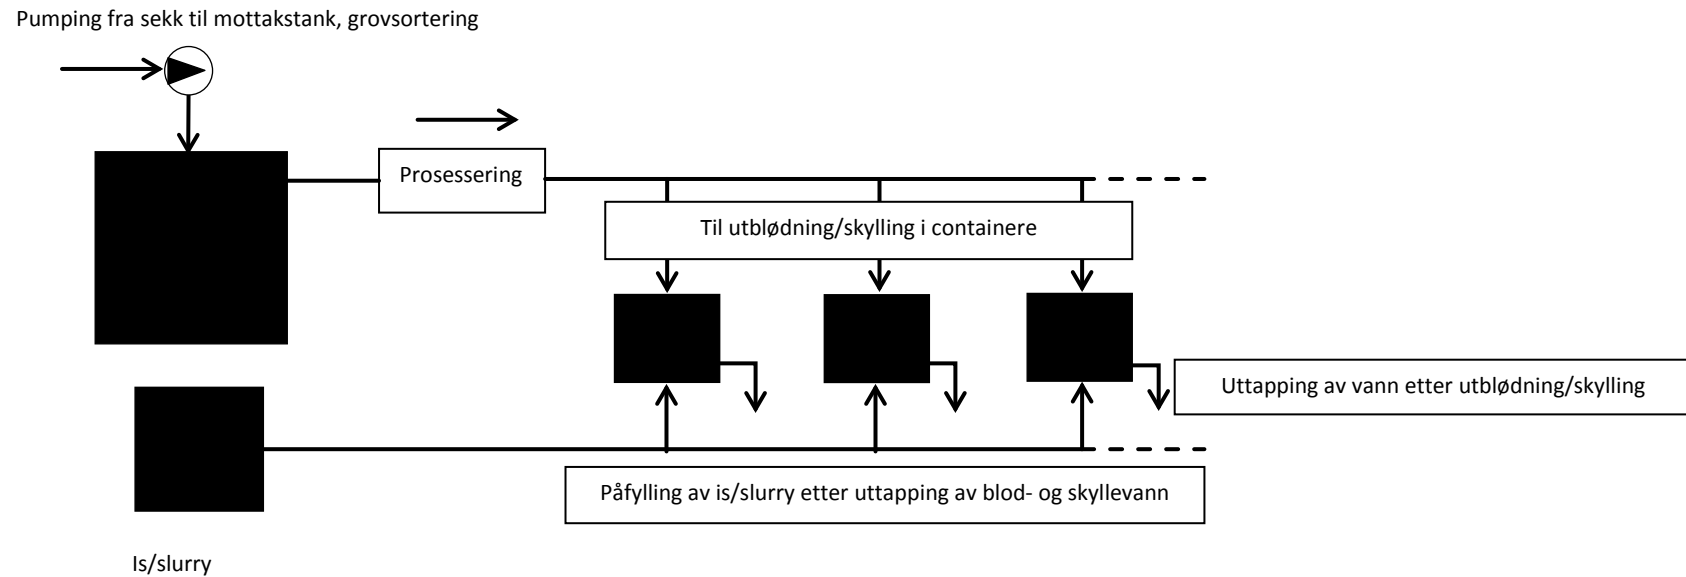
Pumping fra sekk til mottakstank, grovsortering

Prosessering

Til utblødning/skylling i containere

Uttapping av vann etter utblødning/skylling

Påfylling av is/slurry etter uttapping av blod- og skyllevann

Is/slurry